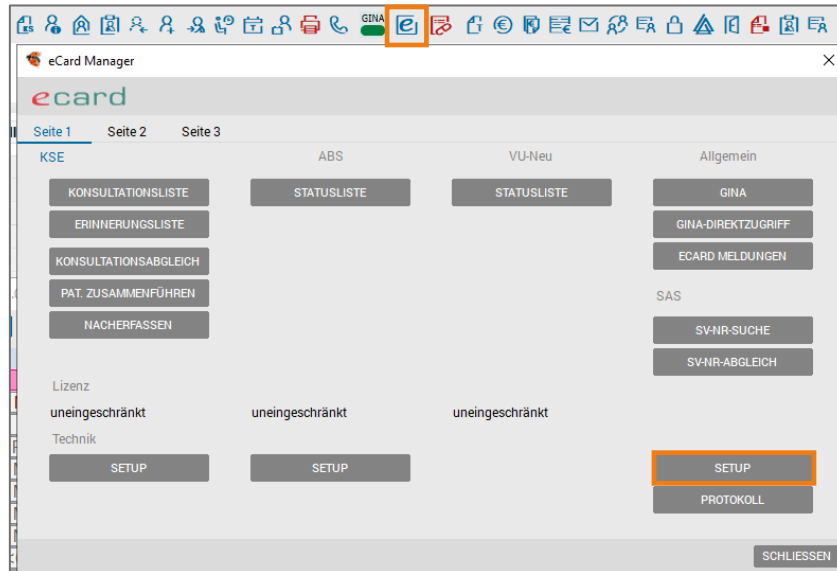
GINA

eCard Manager

ecard

Seite 1 Seite 2 Seite 3

KSE

KONSULTATIONSLISTE

ERINNERUNGSLISTE

KONSULTATIONSABGLEICH

PAT. ZUSAMMENFÜHREN

NACHERFASSEN

ABS

STATUSLISTE

VU-Neu

STATUSLISTE

Allgemein

GINA

GINA-DIREKTZUGRIFF

ECARD MELDUNGEN

SAS

SV-NR-SUCHE

SV-NR-ABGLEICH

Lizenz

uneingeschränkt uneingeschränkt uneingeschränkt

Technik

SETUP SETUP SETUP

PROTOKOLL

SCHLIESSEN